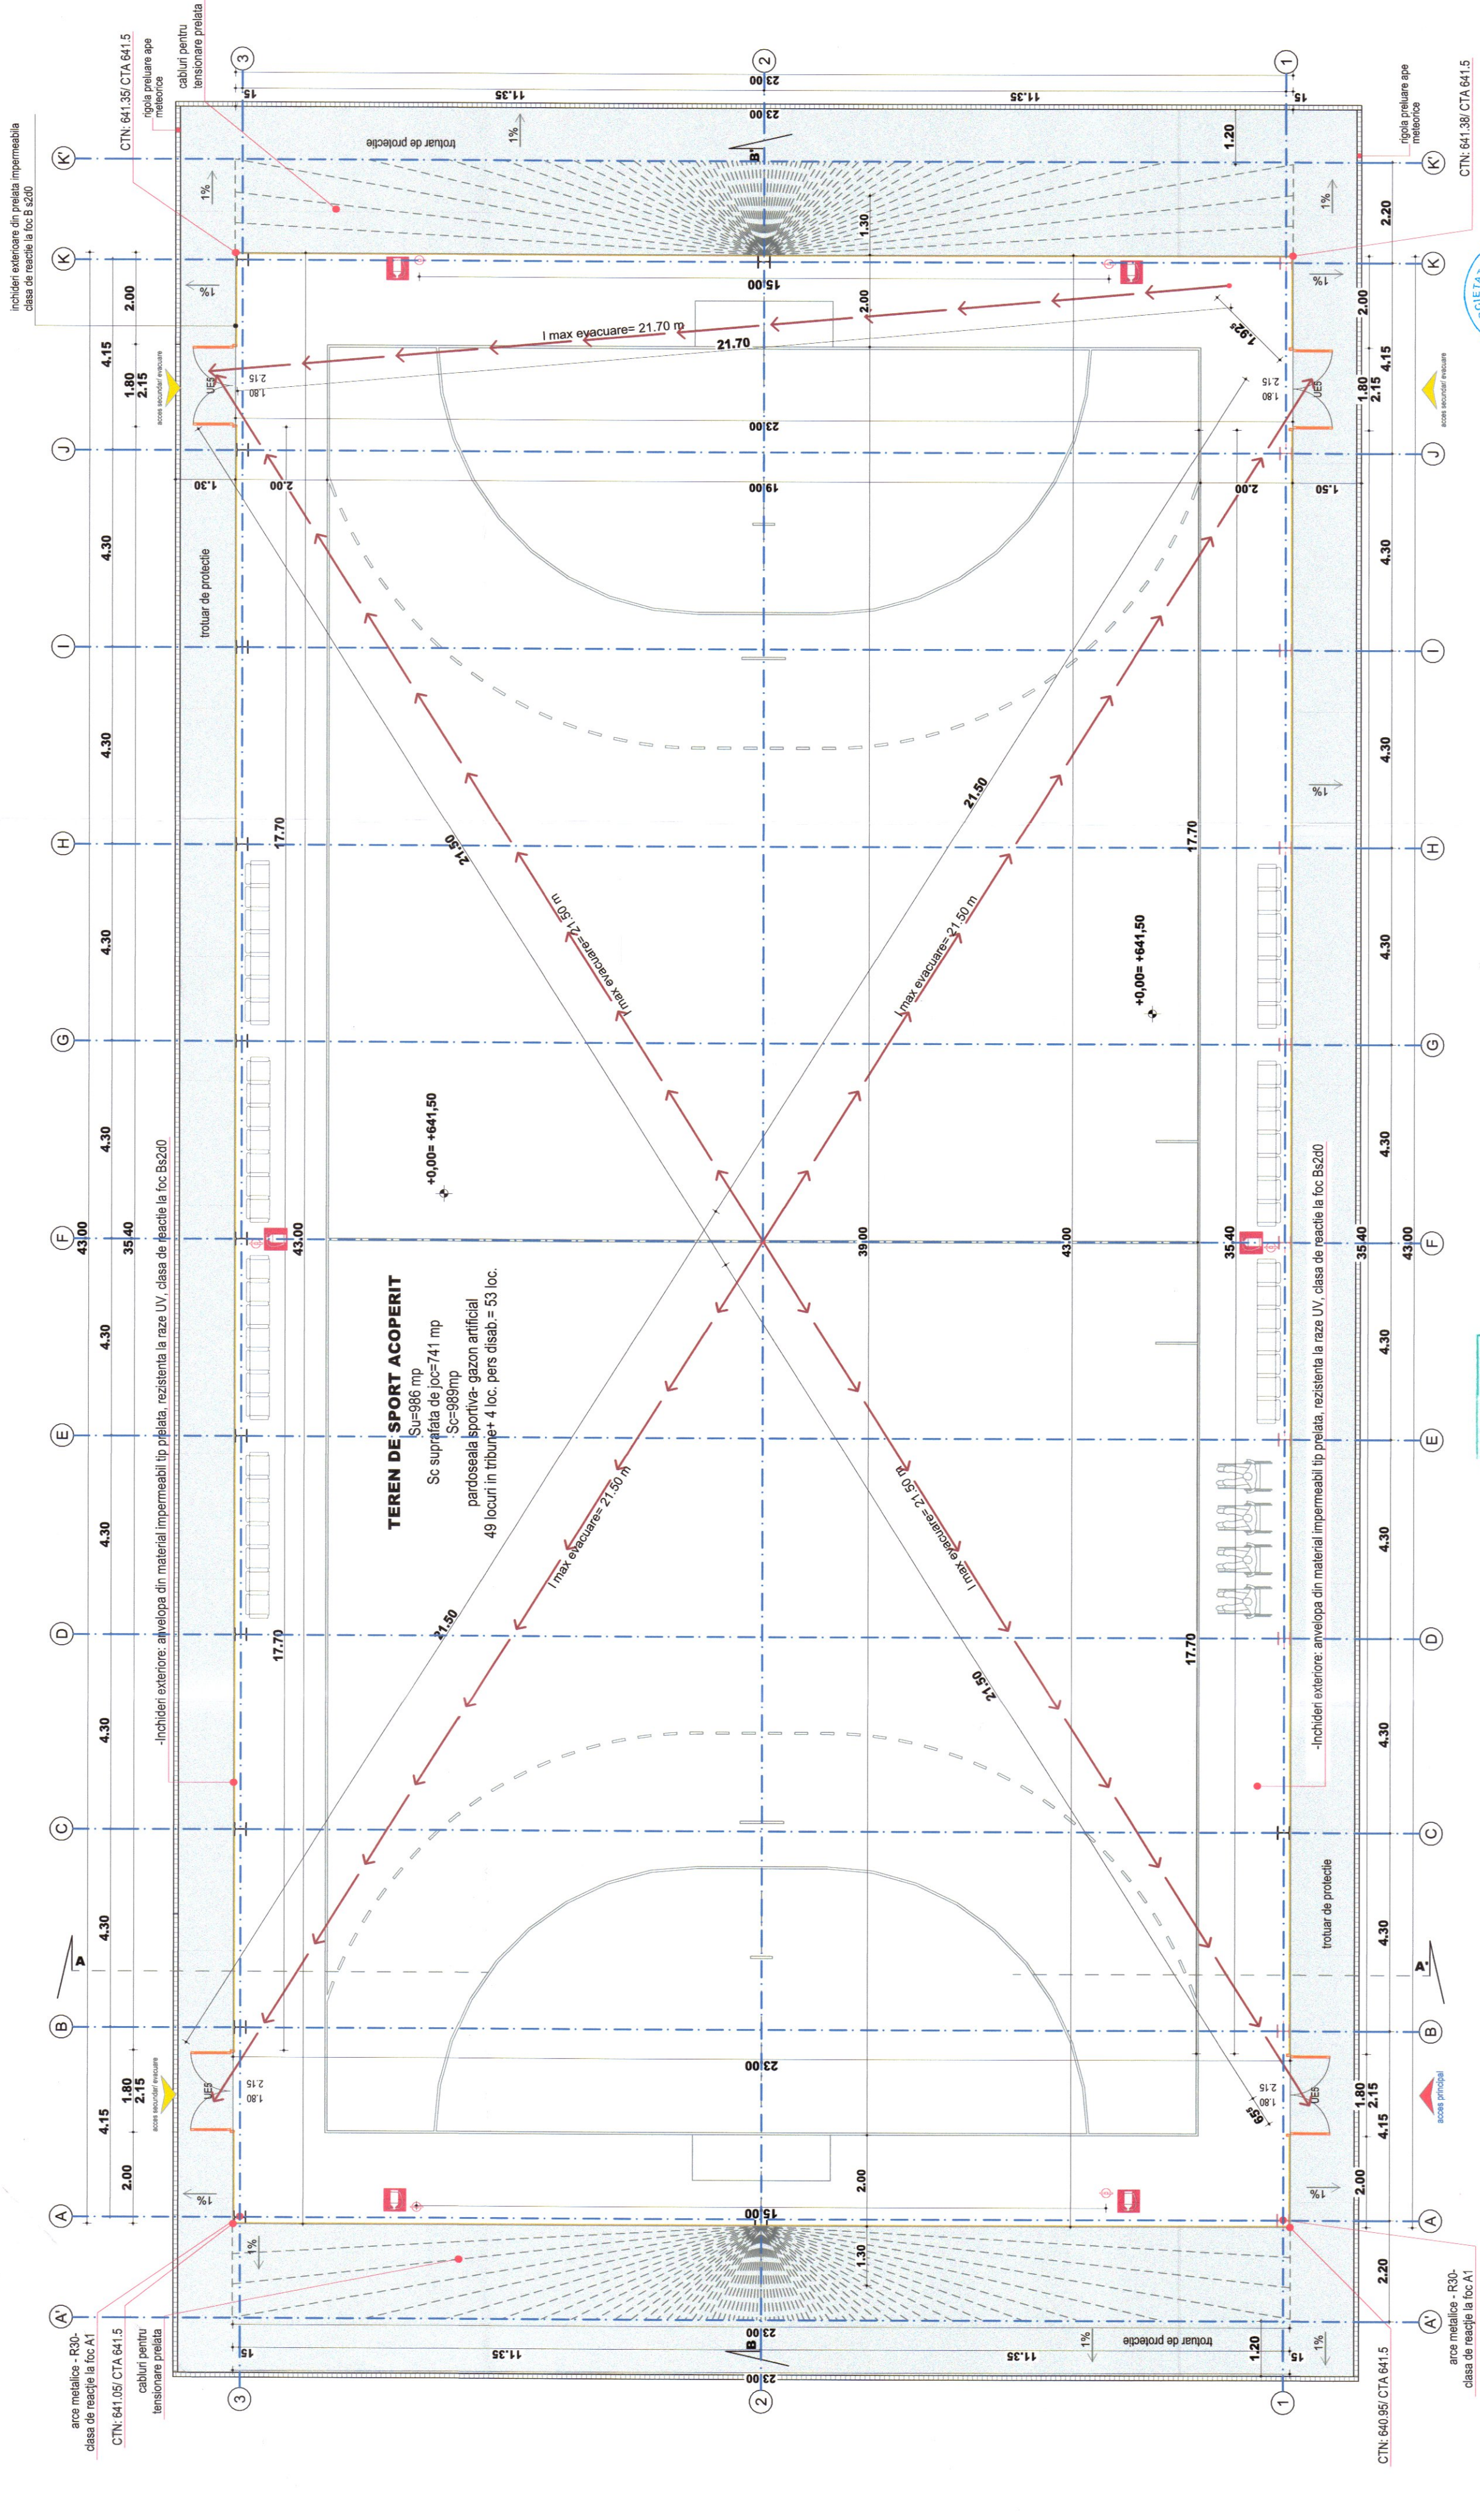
inchideri exterioare din prelata impermeabila clasa de reactie la foc B s2d0

CTN: 641.35/ CTA 641.5

rigola preluare ape meteorice

cabluri pentru tensionare prelata

rigola preluare ape meteorice

CTN: 641.38/ CTA 641.5

3
2
1

23.00
15
11.35
11.35
15

23.00
trotuar de protectie
1%
1.20
1%
1%
1.30
2.20

K'
K
J
I
H
G
F
E
D
C
B
A
A'

15.00
2.00
I max evacuare= 21.70 m
21.70
1.92
2.15
1.80
UE5
acces secundar evacuare
4.15
1.80
2.15
2.00

23.00
19.00
1.30
2.00
2.00
1.50

4.30
4.30
4.30
4.30
4.30
4.30
4.30
4.30

trotuar de protectie

17.70
17.70
17.70
17.70

21.50
21.50
21.50
21.50

I max evacuare= 21.50 m
I max evacuare= 21.50 m
I max evacuare= 21.50 m
I max evacuare= 21.50 m

+0,00= +641,50
+0,00= +641,50

43.00
35.40
43.00
39.00
43.00
35.40
35.40
43.00

-Inchideri exterioare: anvelopa din material impermeabil tip prelata, rezistenta la raze UV, clasa de reactie la foc Bs2d0

-Inchideri exterioare: anvelopa din material impermeabil tip prelata, rezistenta la raze UV, clasa de reactie la foc Bs2d0

TEREN DE SPORT ACOPERIT
Su=986 mp
Sc suprafata de joc=741 mp
Sc=989mp
pardoseala sportiva- gazon artificial
49 locuri in tribune+ 4 loc. pers disab.= 53 loc.

trotuar de protectie

A
A'
B
B'

23.00
1.80
2.15
UE5
acces secundar evacuare
4.15
1.80
2.15
2.00
acces principal
2.00
2.00
1.65
15.00
1%
1%
1.30
2.20
1%
23.00
trotuar de protectie
1.20
1%
15
11.35
11.35
15
23.00

arce metalice - R30- clasa de reactie la foc A1

CTN: 641.05/ CTA 641.5

cabluri pentru tensionare prelata

CTN: 640.95/ CTA 641.5

arce metalice - R30- clasa de reactie la foc A1